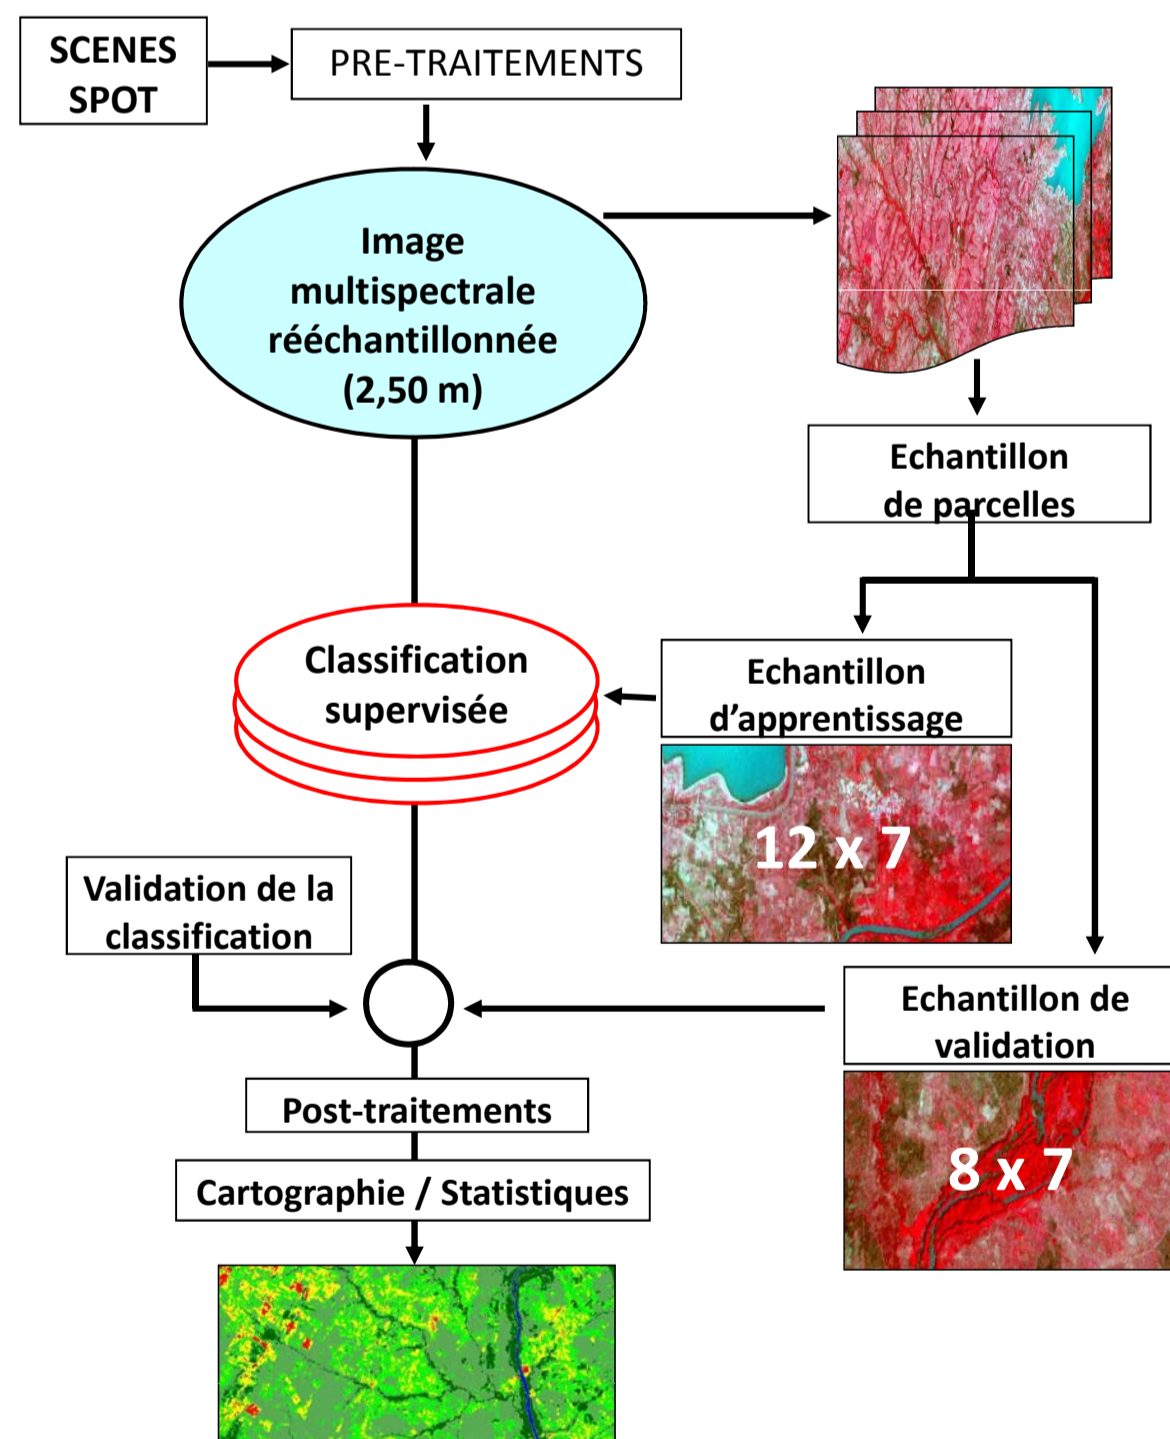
SCENES SPOT

PRE-TRAITEMENTS

Image multispectrale rééchantillonnée (2,50 m)

Echantillon de parcelles

Classification supervisée

Echantillon d'apprentissage

12 x 7

Validation de la classification

Echantillon de validation

8 x 7

Post-traitements

Cartographie / Statistiques